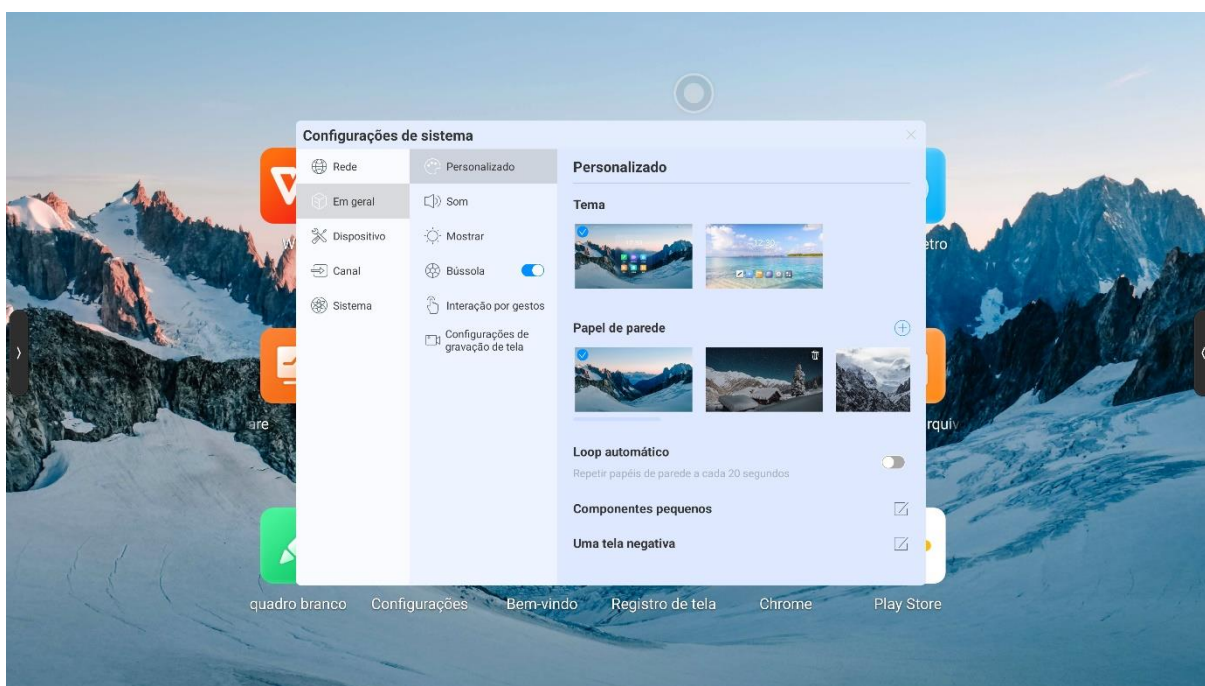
Configurações de sistema

Rede
Em geral
Dispositivo
Canal
Sistema

Personalizado
Som
Mostrar
Bússola
Interação por gestos
Configurações de gravação de tela

Personalizado

Tema

Papel de parede

Loop automático
Repetir papéis de parede a cada 20 segundos

Componentes pequenos

Uma tela negativa

W
are
etro
rquiv

quadro branco
Configurações
Bem-vindo
Registro de tela
Chrome
Play Store